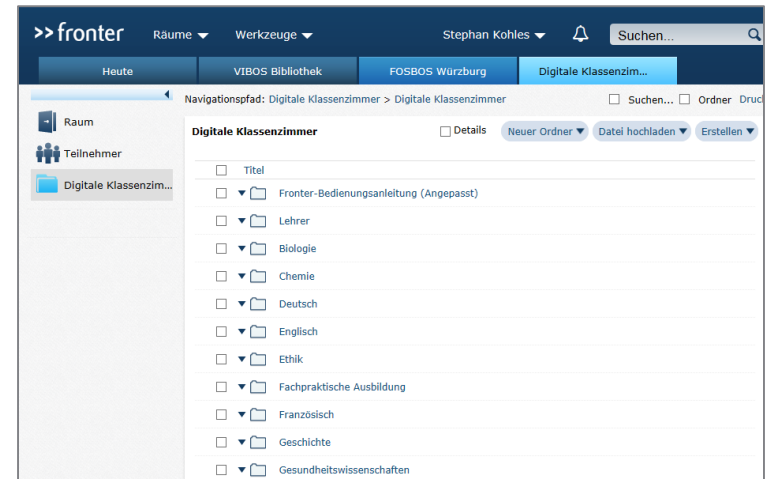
>> fronter Räume ▼ Werkzeuge ▼ Stephan Kohles ▼ Suchen...

Heute | VIBOS Bibliothek | FOSBOS Würzburg | Digitale Klassenzim...

Raum
Teilnehmer
Digitale Klassenzim...

Navigationspfad: Digitale Klassenzimmer > Digitale Klassenzimmer

Suchen... Ordner Druc

Digitale Klassenzimmer

Details

Neuer Ordner ▼ Datei hochladen ▼ Erstellen ▼

Titel

Fronter-Bedienungsanleitung (Angepasst)
Lehrer
Biologie
Chemie
Deutsch
Englisch
Ethik
Fachpraktische Ausbildung
Französisch
Geschichte
Gesundheitswissenschaften